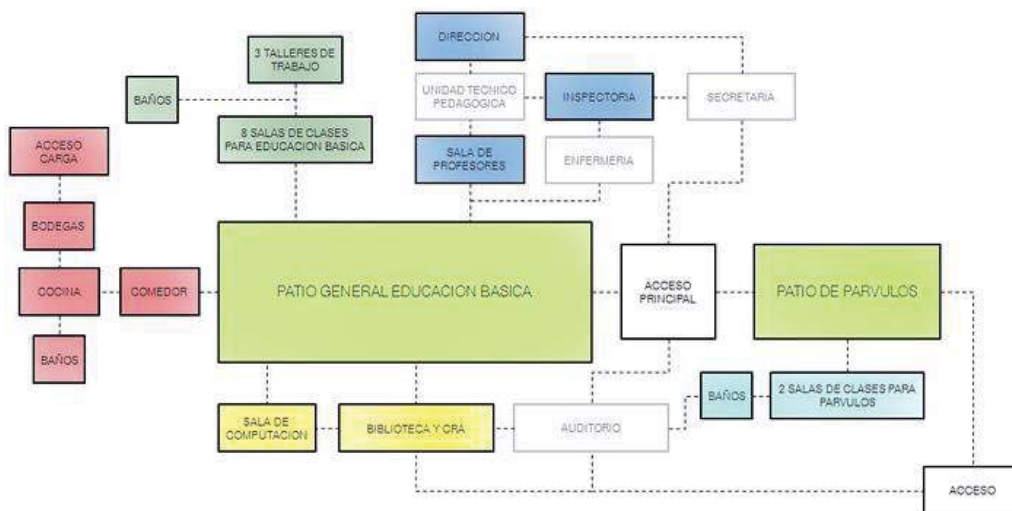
DIRECCION

3 TALLERES DE TRABAJO

BAÑOS

UNIDAD TECNICO PEDAGOGICA

INSPECTORIA

SECRETARIA

ACCESO CARGA

8 SALAS DE CLASES PARA EDUCACION BASICA

SALA DE PROFESORES

ENFERMERIA

BODEGAS

COCINA

COMEDOR

PATIO GENERAL EDUCACION BASICA

ACCESO PRINCIPAL

PATIO DE PARVULOS

BAÑOS

BAÑOS

2 SALAS DE CLASES PARA PARVULOS

SALA DE COMPUTACION

BIBLIOTECA Y CRA

AUDITORIO

ACCESO